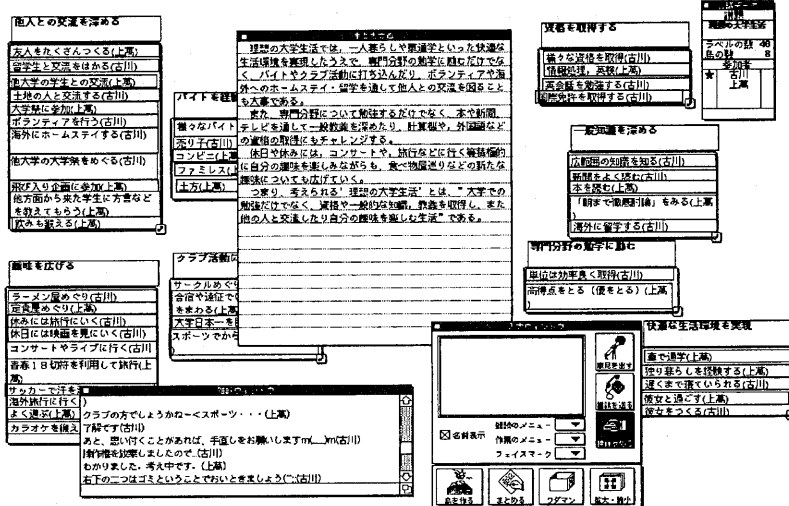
他人との交流を深める
友人をたくさんつくる(上髙)
留学生と交流をはかる(古川)
他大学の学生との交流(上髙)
土地の人と交流する(古川)
大学祭に参加(上髙)
ボランティアを行う(古川)
海外にホームステイする(古川)
他大学の大学祭をめぐる(古川)
飛び入り企画に参加(上髙)
他方面から来た学生に方言などを教えてもらう(上髙)
飲み歩える(上髙)

バイトを経験
様々なバイト
歩り子(古川)
コンビニ(上髙)
ファミレス(上
土方(上髙)

まとめる
理想の大学生活では、一人暮らしや寮通学といった快適な生活環境を実現したうえで、専門分野の勉学に励むだけでなく、バイトやクラブ活動に打ち込んだり、ボランティアや海外へのホームステイ・留学を通して他人との交流を図ることも大事である。
また、専門分野について勉強するだけでなく、本や新聞、テレビを通して一般教養を深めたり、計算機や、外国語などの資格の取得にもチャレンジする。
休日や休みには、コンサートや、旅行などに行く等積極的に自分の趣味を楽しみながらも、食べ物屋巡りなどの新たな趣味についても広げていく。
つまり、考えられる「理想の大学生活」とは、「大学での勉強だけでなく、資格や一般的な知識、教養を取得し、また他の人と交流したり自分の趣味を楽しむ生活」である。

資格を取得する
様々な資格を取得(古川)
情報処理、英検(古川)
英会話を勉強する(古川)
国際免許を取得する(古川)

理想の大学生活
ラベルの数 46
島の数 8
参加者
★ 古川
上髙

一般知識を深める
広範囲の知識を知る(古川)
新聞をよく読む(上髙)
本を読む(上髙)
「朝まで徹底討論」をみる(上髙)
海外に留学する(古川)

専門分野の勉学に励む
単位は効率良く取得(古川)
高得点をとる(優をとる)(上髙)

趣味を広げる
ラーメン屋めぐり(古川)
定食屋めぐり(上髙)
休みには旅行にいく(古川)
休日には映画を見にいく(古川)
コンサートなどに行く(古川)
青春18切符を利用して旅行(上髙)
サッカーで汗を
海外旅行に行く
よく遊ぶ(上髙)
カラオケを極え

クラブ活動に
サークルめぐり
合宿や遠征で
をまわる(上
大学日本一を
スポーツでか

)
クラブの方でしょうかねー<スポーツ・・・(上髙)
了解です(古川)
あと、思い付くことがあれば、手直しをお願いします m(__)m(古川)
削除を如実しましたので。(古川)
わかりました。考え中です。(上髙)
右下の二つはゴミということでおいときましょう(^^;古川)

会話のメニュー
作業のメニュー
フェイスマーク
☒名前表示
意見を出す
意見を送る
島を作る
まとめる
ワグマン
拡大・縮小

快適な生活環境を実現
寮で過ごす(上髙)
独り暮らしを経験する(上髙)
遅くまで寝ていられる(古川)
彼女と過ごす(上髙)
彼女をつくる(古川)